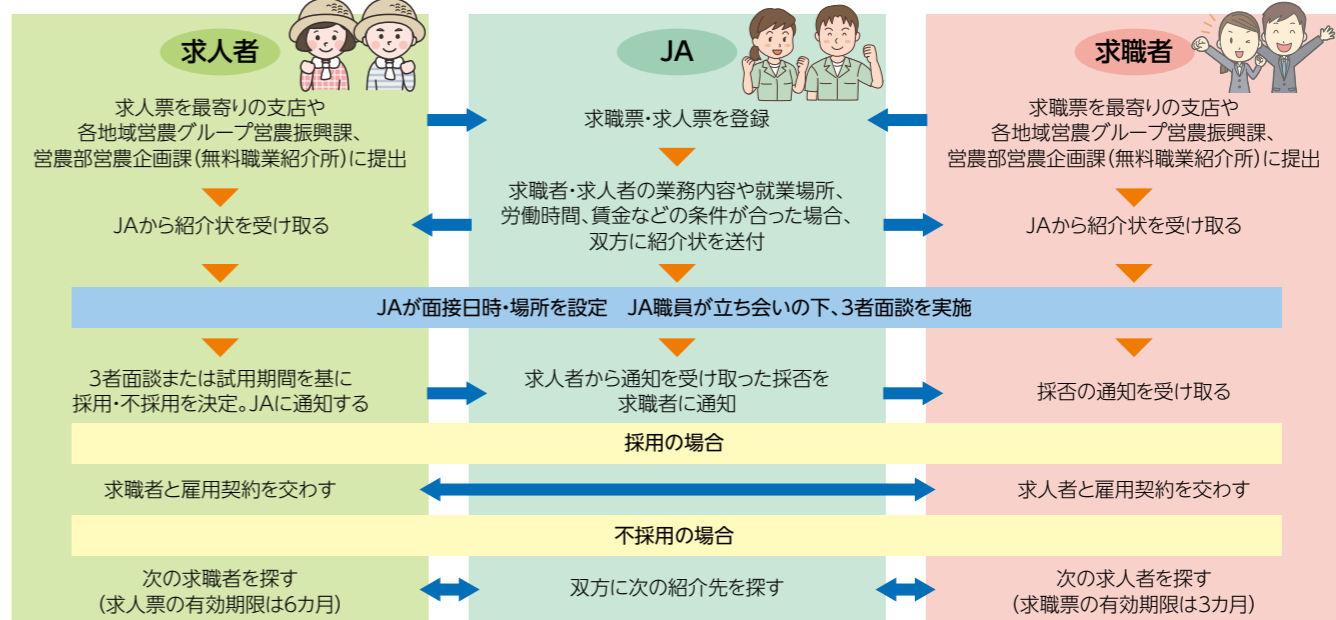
求人者

JA

求職者

求人票を最寄りの支店や各地域営農グループ営農振興課、営農部営農企画課(無料職業紹介所)に提出

求職票・求人票を登録

求職票を最寄りの支店や各地域営農グループ営農振興課、営農部営農企画課(無料職業紹介所)に提出

JAから紹介状を受け取る

求職者・求人者の業務内容や就業場所、労働時間、賃金などの条件が合った場合、双方に紹介状を送付

JAから紹介状を受け取る

JAが面接日時・場所を設定　JA職員が立ち会いの下、3者面談を実施

3者面談または試用期間を基に採用・不採用を決定。JAに通知する

求人者から通知を受け取った採否を求職者に通知

採否の通知を受け取る

採用の場合

求職者と雇用契約を交わす

求人者と雇用契約を交わす

不採用の場合

次の求職者を探す
(求人票の有効期限は6カ月)

双方に次の紹介先を探す

次の求人者を探す
(求職票の有効期限は3カ月)